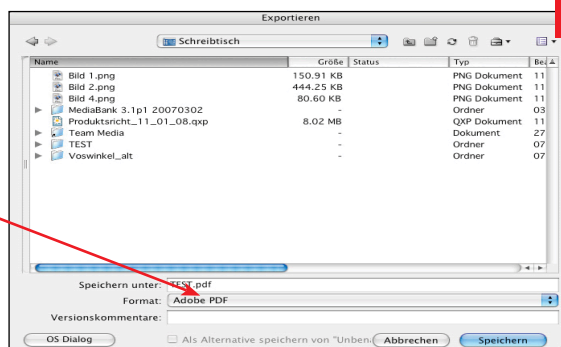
Exportieren

Schreibtisch

| Name | Größe | Status | Typ | Be |
|---|---|---|---|---|
| Bild 1.png | 150.91 KB | | PNG Dokument | 11 |
| Bild 2.png | 444.25 KB | | PNG Dokument | 11 |
| Bild 4.png | 80.60 KB | | PNG Dokument | 11 |
| MediaBank 3.1p1 20070302 | - | | Ordner | 03 |
| Produktsricht_11_01_08.qxp | 8.02 MB | | QXP Dokument | 11 |
| Team Media | - | | Dokument | 27 |
| TEST | - | | Ordner | 07 |
| Voswinkel_alt | - | | Ordner | 07 |

Speichern unter: TEST.pdf

Format: Adobe PDF

Versionskommentare:

OS Dialog

Als Alternative speichern von "Unben

Abbrechen

Speichern